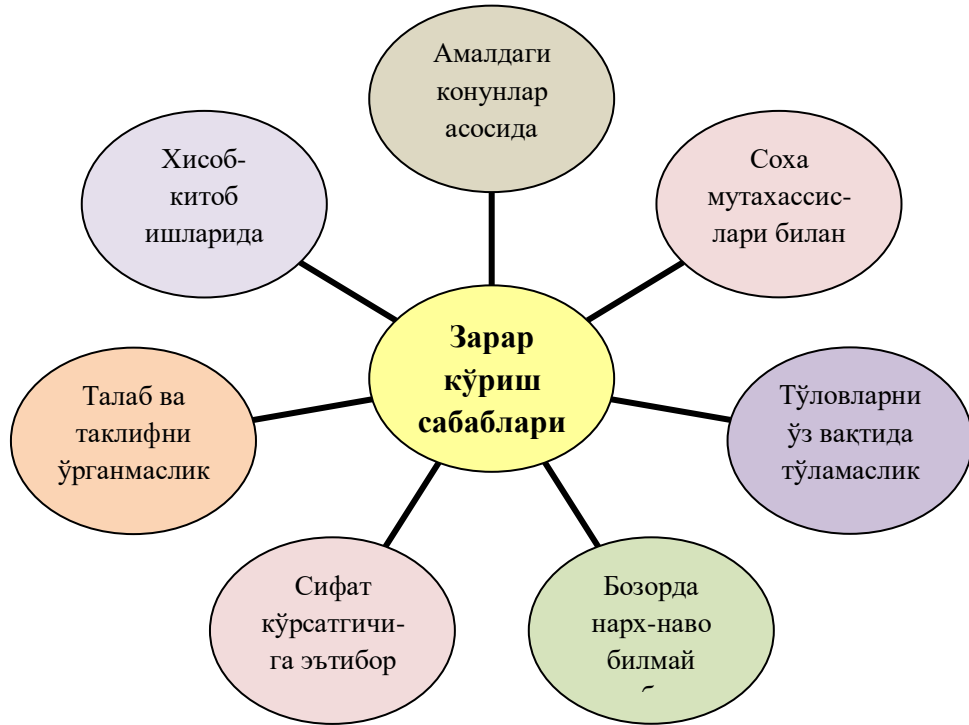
Амалдаги конунлар асосида

Хисоб-китоб ишларида

Соха мутахассислари билан

Зарар кўриш сабаблари

Талаб ва таклифни ўрганмаслик

Тўловларни ўз вақтида тўламаслик

Сифат кўрсатгичига эътибор

Бозорда нарх-наво билмай

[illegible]